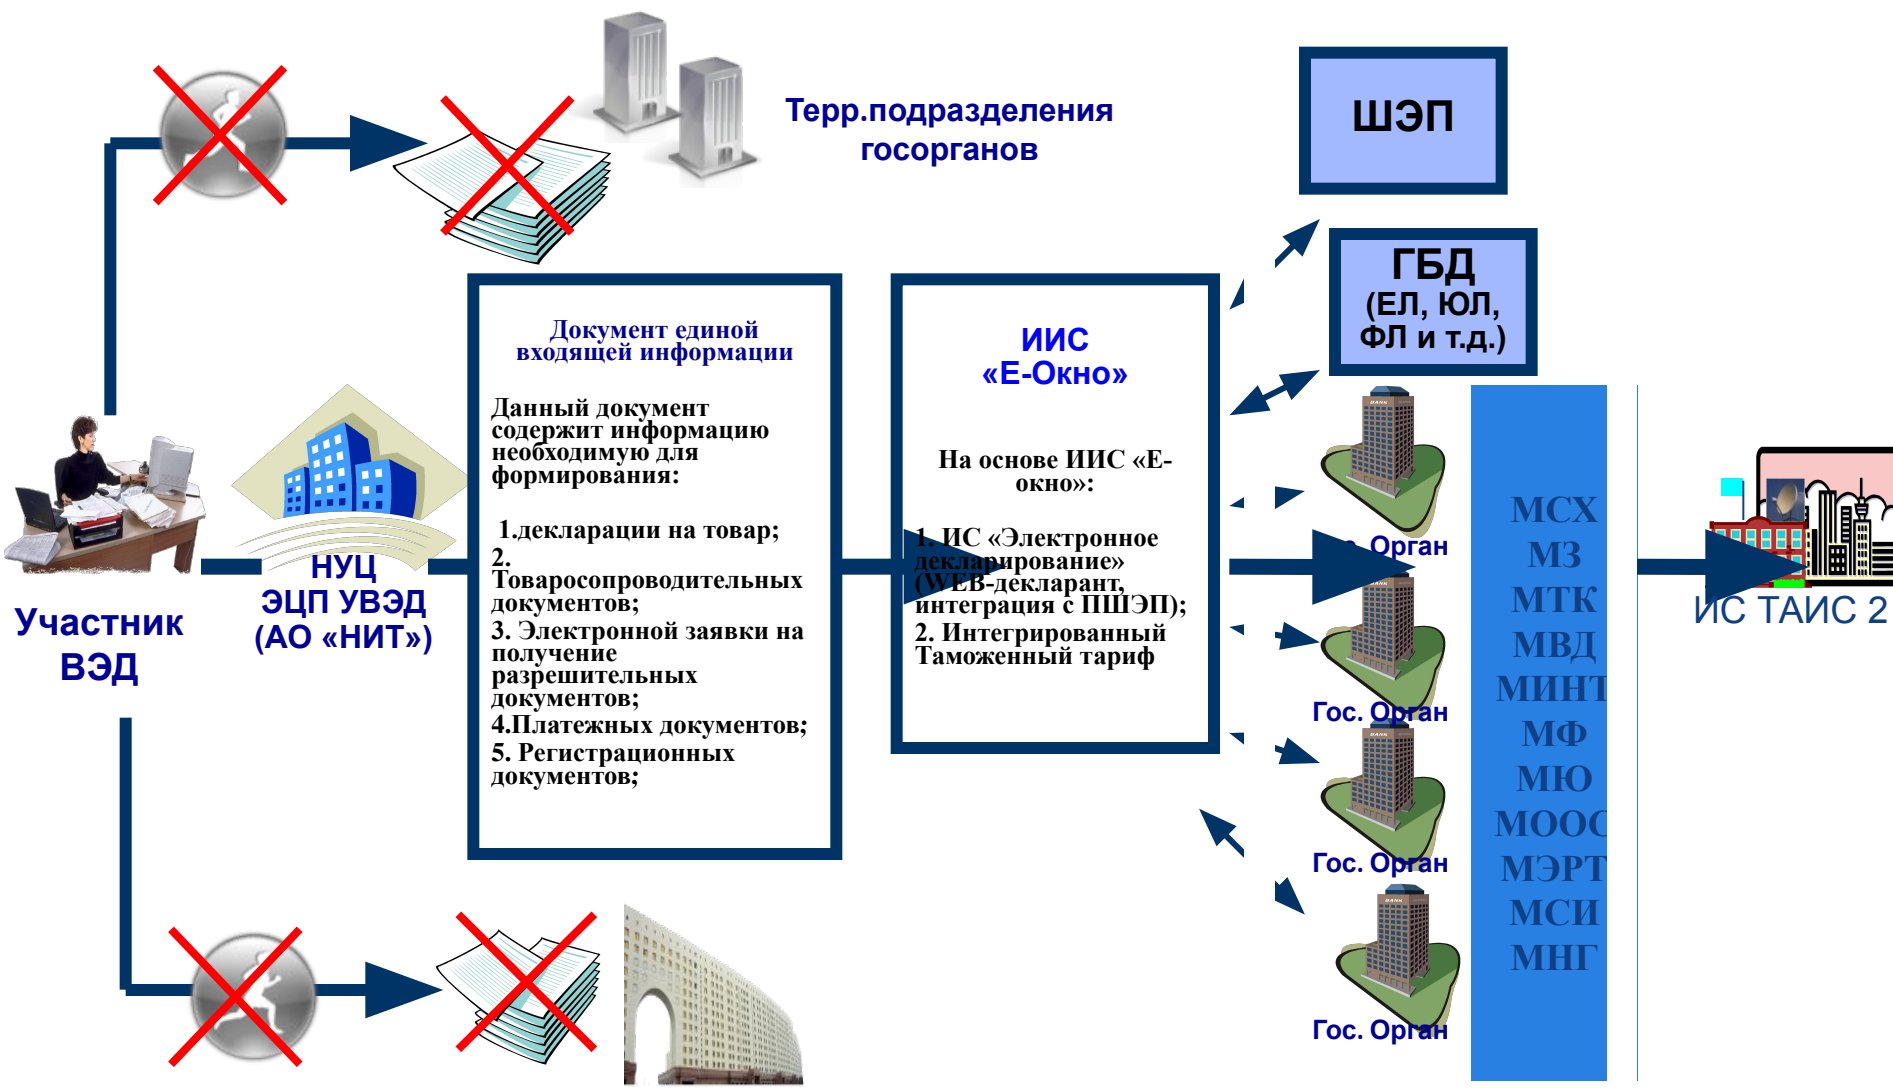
Терр.подразделения госорганов

ШЭП

ГБД
(ЕЛ, ЮЛ, ФЛ и т.д.)

Документ единой входящей информации

Данный документ содержит информацию необходимую для формирования:

1.декларации на товар;
2. Товаросопроводительных документов;
3. Электронной заявки на получение разрешительных документов;
4.Платежных документов;
5. Регистрационных документов;

ИИС «Е-Окно»

На основе ИИС «Е-окно»:

1. ИС «Электронное декларирование» (WEB-декларант, интеграция с ПШЭП);
2. Интегрированный Таможенный тариф

Участник ВЭД

НУЦ ЭЦП УВЭД (АО «НИТ»)

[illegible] Орган

Гос. Орган

Гос. Орган

Гос. Орган

МСХ
МЗ
МТК
МВД
МИНТ
МФ
МЮ
МООС
МЭРТ
МСИ
МНГ

ИС ТАИС 2